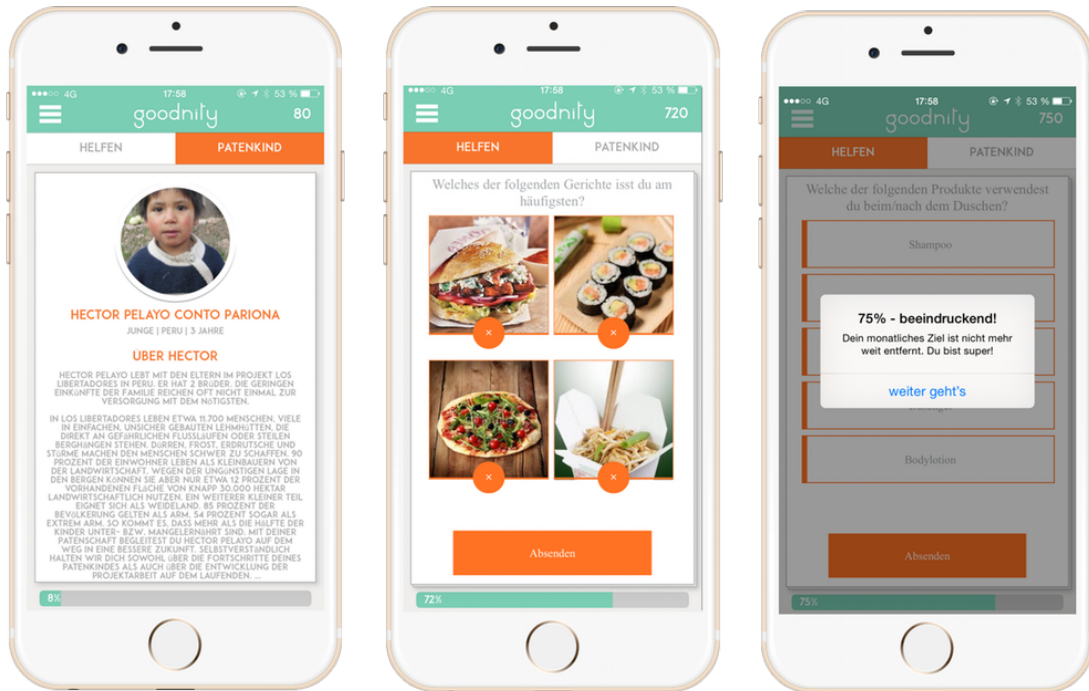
●●●○○ 4G 17:58 53 %
goodnity 80
HELFEN PATENKIND

HECTOR PELAYO CONTO PARIONA
JUNGE | PERU | 3 JAHRE

UBER HECTOR

HECTOR PELAYO LEBT MIT DEN ELTERN IM PROJEKT LOS LIBERTADORES IN PERU. ER HAT 2 BRüDER. DIE GERINGEN EINKüNFTE DER FAMILIE REICHEN OFT NICHT EINMAL ZUR VERSORGUNG MIT DEM NöTIGSTEN.

IN LOS LIBERTADORES LEBEN ETWA 11.700 MENSCHEN, VIELE IN EINFACHEN, UNSICHER GEBAUTEN LEHMHüTTEN, DIE DIREKT AN GEFäHRLICHEN FLUSSLäUFEN ODER STEILEN BERGHäNGEN STEHEN. DüRREN, FROST, ERDRUTSCHE UND STüRME MACHEN DEN MENSCHEN SCHWER ZU SCHAFFEN. 90 PROZENT DER EINWOHNER LEBEN ALS KLEINBAUERN VON DER LANDWIRTSCHAFT. WEGEN DER UNGüNSTIGEN LAGE IN DEN BERGEN KöNNEN SIE ABER NUR ETWA 12 PROZENT DER VORHANDENEN FLäCHE VON KNAPP 30.000 HEKTAR LANDWIRTSCHAFTLICH NUTZEN. EIN WEITERER KLEINER TEIL EIGNET SICH ALS WEIDELAND. 85 PROZENT DER BEVöLKERUNG GELTEN ALS ARM, 54 PROZENT SOGAR ALS EXTREM ARM. SO KOMMT ES, DASS MEHR ALS DIE HäLFTE DER KINDER UNTER- BZW. MANGELERNäHRT SIND. MIT DEINER PATENSCHAFT BEGLEITEST DU HECTOR PELAYO AUF DEM WEG IN EINE BESSERE ZUKUNFT. SELBSTVERSTäNDLICH HALTEN WIR DICH SOWOHL üBER DIE FORTSCHRITTE DEINES PATENKINDES ALS AUCH üBER DIE ENTWICKLUNG DER PROJEKTARBEIT AUF DEM LAUFENDEN. ...

8%

●●●○○ 4G 17:58 53 %
goodnity 720
HELFEN PATENKIND

Welches der folgenden Gerichte isst du am häufigsten?

×
×
×
×

Absenden

72%

●●●○○ 4G 17:58 53 %
goodnity 750
HELFEN PATENKIND

Welche der folgenden Produkte verwendest du beim/nach dem Duschen?

Shampoo

75% - beeindruckend!
Dein monatliches Ziel ist nicht mehr weit entfernt. Du bist super!
weiter geht's

Bodylotion

Absenden

75%